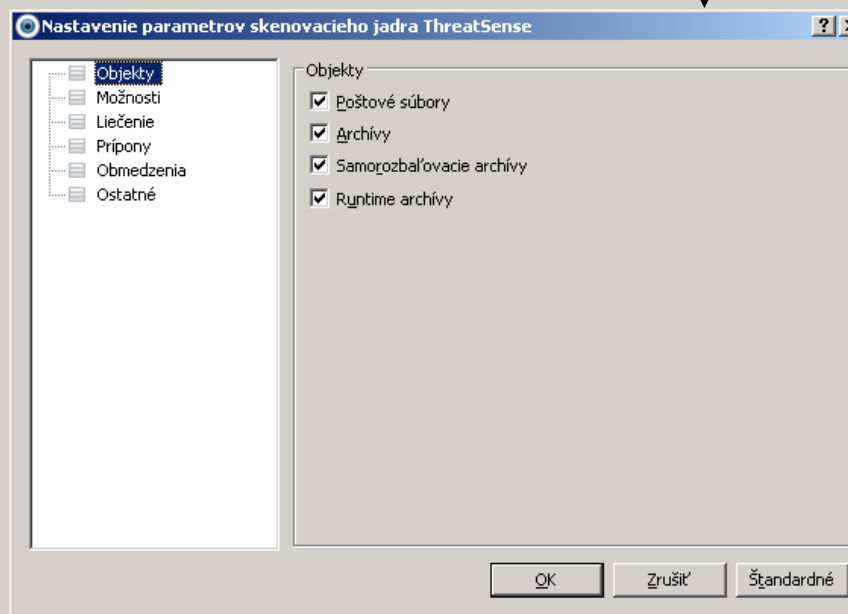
Nastavenie parametrov skenovacieho jadra ThreatSense

?

Objekty
Možnosti
Liečenie
Prípony
Obmedzenia
Ostatné

Objekty

Poštové súbory
Archívy
Samorozbaľovacie archívy
Runtime archívy

OK
Zrušiť
Štandardné